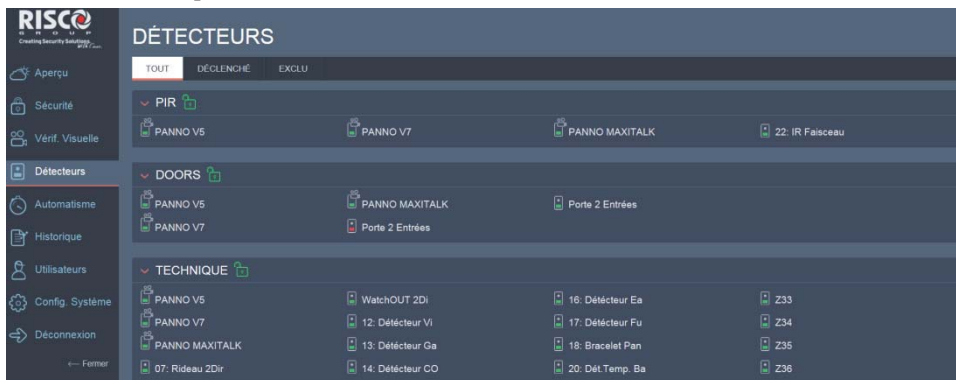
RISCO
GROUP
Creating Security Solutions.

Aperçu
Sécurité
Vérif. Visuelle
Détecteurs
Automatisme
Historique
Utilisateurs
Config. Système
Déconnexion
← Fermer

DÉTECTEURS

TOUT
DÉCLENCHÉ
EXCLU

PIR
PANNO V5
PANNO V7
PANNO MAXITALK
22: IR Faisceau

DOORS
PANNO V5
PANNO MAXITALK
Porte 2 Entrées
PANNO V7
Porte 2 Entrées

TECHNIQUE
PANNO V5
WatchOUT 2Di
16: Détecteur Ea
Z33
PANNO V7
12: Détecteur Vi
17: Détecteur Fu
Z34
PANNO MAXITALK
13: Détecteur Ga
18: Bracelet Pan
Z35
07: Rideau 2Dir
14: Détecteur CO
20: Dét.Temp. Ba
Z36